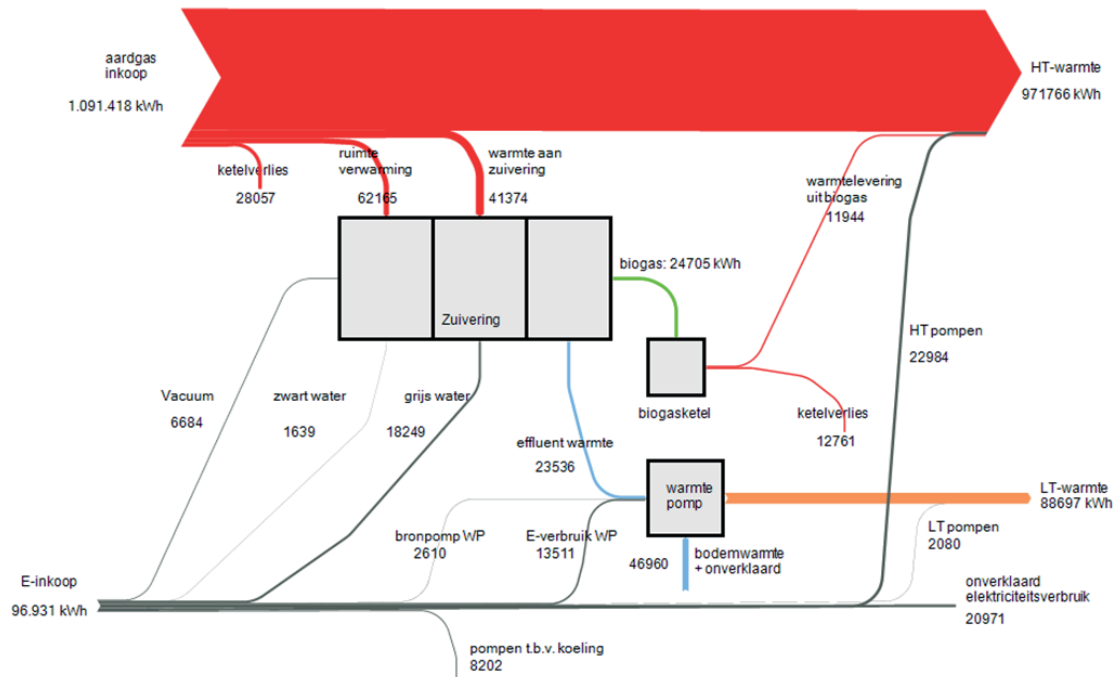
aardgas inkoop

1.091.418 kWh

HT-warmte

971766 kWh

ketelverlies

28057

ruimte verwarming

62165

warmte aan zuivering

41374

warmtelevering uit biogas

11944

biogas: 24705 kWh

Zuivering

HT pompen

22984

biogasketel

ketelverlies

12761

Vacuum

6684

zwart water

1639

grijs water

18249

effluent warmte

23536

warmte pomp

LT-warmte

88697 kWh

LT pompen

2080

bronpomp WP

2610

E-verbruik WP

13511

46960

bodemwarmte + onverklaard

E-inkoop

96.931 kWh

onverklaard elektriciteitsverbruik

20971

pompen t.b.v. koeling

8202